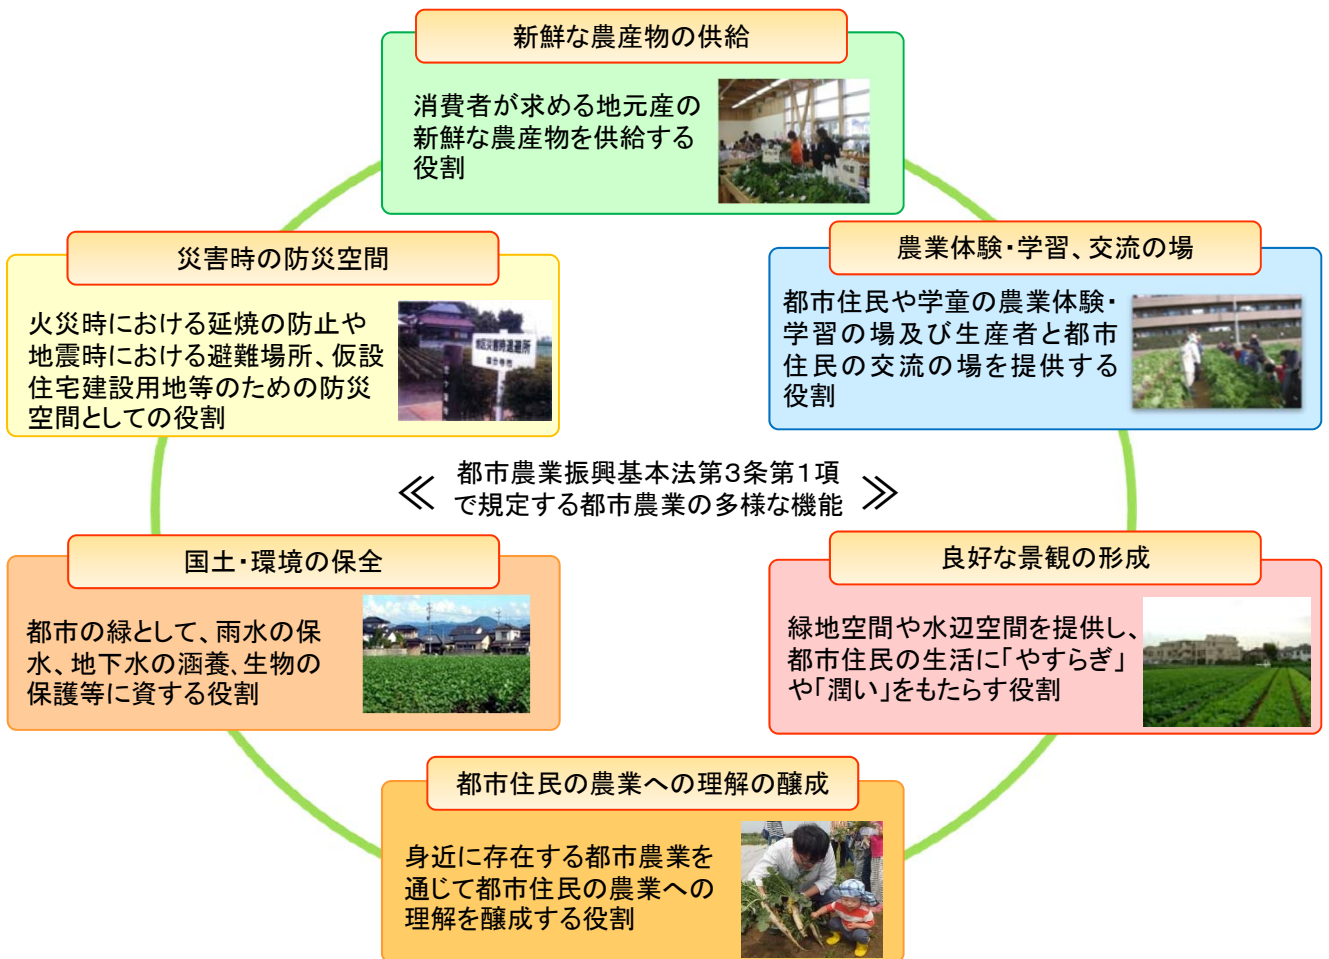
新鮮な農産物の供給

消費者が求める地元産の新鮮な農産物を供給する役割

災害時の防災空間

火災時における延焼の防止や地震時における避難場所、仮設住宅建設用地等のための防災空間としての役割

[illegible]

農業体験・学習、交流の場

都市住民や学童の農業体験・学習の場及び生産者と都市住民の交流の場を提供する役割

≪ 都市農業振興基本法第３条第１項で規定する都市農業の多様な機能 ≫

国土・環境の保全

都市の緑として、雨水の保水、地下水の涵養、生物の保護等に資する役割

良好な景観の形成

緑地空間や水辺空間を提供し、都市住民の生活に「やすらぎ」や「潤い」をもたらす役割

都市住民の農業への理解の醸成

身近に存在する都市農業を通じて都市住民の農業への理解を醸成する役割